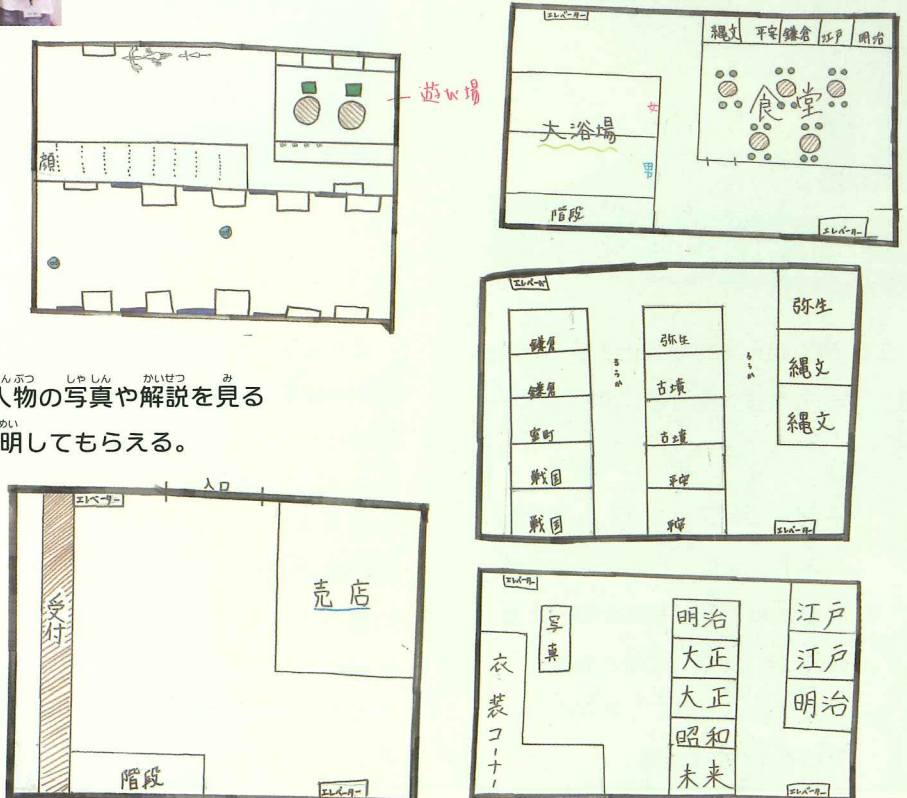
遊び場

額

人物の写真や解説を見る
明してもらえる。

エレベーター
縄文 平安 鎌倉 江戸 明治
食堂
大浴場
女
男
階段
エレベーター

エレベーター
鎌倉
鎌倉
室町
戦国
戦国
ろうか
弥生
古墳
古墳
平安
平安
ろうか
弥生
縄文
縄文
エレベーター

エレベーター
入口
受付
売店
階段
エレベーター

エレベーター
衣装コーナー
写真
明治
大正
大正
昭和
未来
江戸
江戸
明治
エレベーター